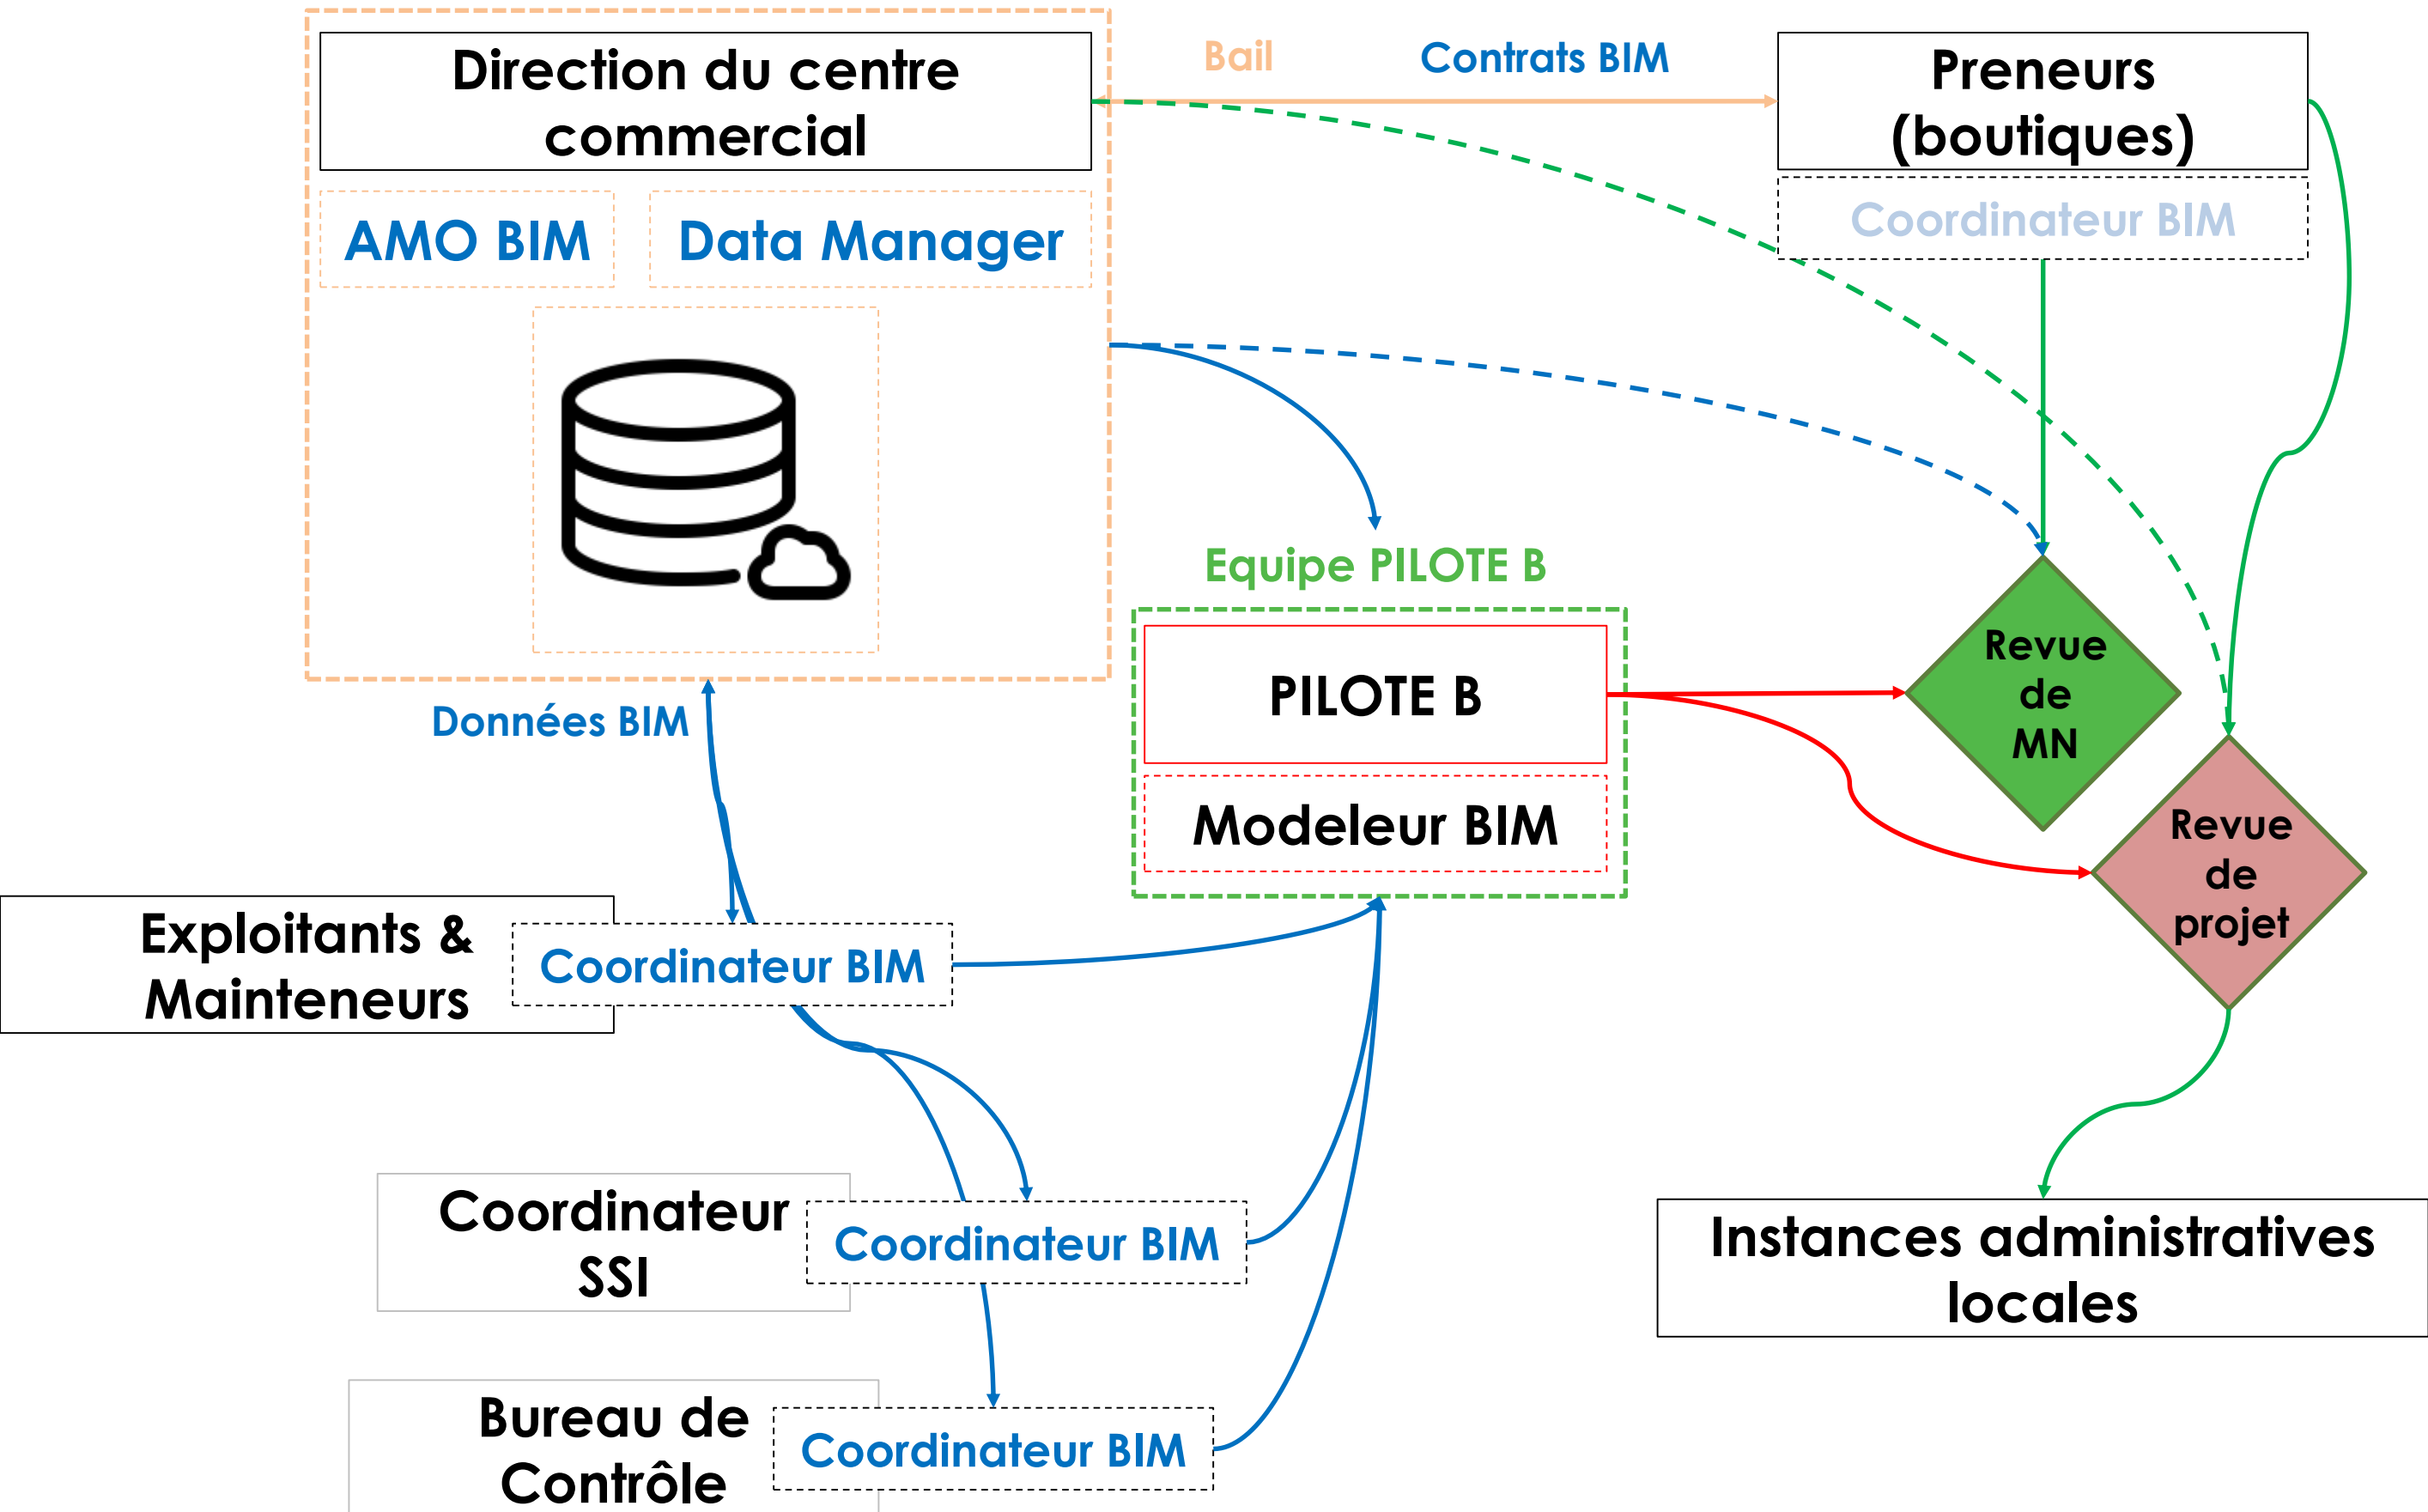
Direction du centre commercial

AMO BIM

Data Manager

Bail

Contrats BIM

Preneurs (boutiques)

Coordinateur BIM

Equipe PILOTE B

PILOTE B

Modeleur BIM

Revue de MN

Revue de projet

Données BIM

Exploitants & Mainteneurs

Coordinateur BIM

Coordinateur SSI

Coordinateur BIM

Bureau de Contrôle

Coordinateur BIM

Instances administratives locales